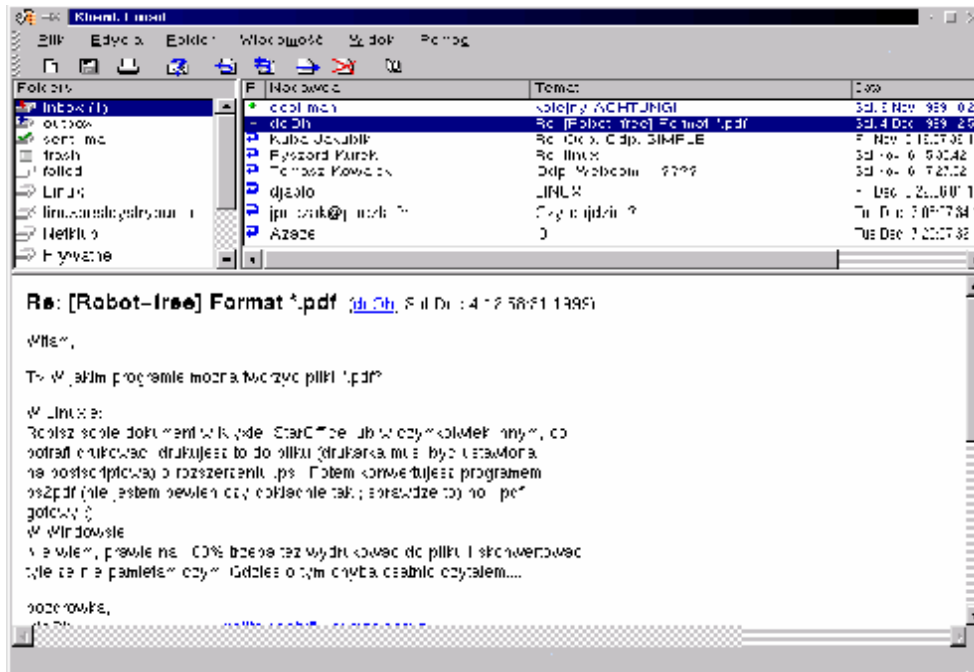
Klient Poczty

Plik Edycja Folder Wiadomość Widok Pomoc

| Foldery |
|---|
| Inbox (1) |
| outbox |
| sent-mail |
| trash |
| failed |
| Linux |
| linux-aktualizacja |
| NetKit |
| Prywatne |

| F | Nadawca | Temat | Data |
|---|---|---|---|
| | cool man | kolejny ACHTUNG! | Sat, 6 Nov 1999 |
| | de.Oh | Re: [Robot-free] Format *.pdf | Sat, 4 Dec 1999 |
| | Kuba Jakubik | Re: Odp: Odp: SIMPLE | Fri Nov |
| | Ryszard Kurek | Re: linux | Sat Nov |
| | Tomasz Kowalski | Odp: Webcam ???? | Sat Nov |
| | djablo | LINUX | Dec |
| | jpilczak@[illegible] | Czy ktoś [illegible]? | Thu Dec |
| | Azazel | D | Tue Dec |

Re: [Robot-free] Format *.pdf (de.Oh) Sat Dec 4 12:58:31 1999

Witam,

Tw W jakim programie można tworzyć pliki *.pdf?

W Linuksie:
Robisz sobie dokument w jakimś StarOffice lub w czymkolwiek innym, co potrafi drukować, drukujesz to do pliku (drukarka musi być ustawiona na postscriptową) o rozszerzeniu *.ps. Potem konwertujesz programem ps2pdf (nie jestem pewien czy dokładnie tak, sprawdzę to) na *.pdf gotowy :)
W Windowsie
Nie wiem, prawie na 100% trzeba też wydrukować do pliku i skonwertować tylko że nie pamiętam czym. Gdzieś o tym chyba ostatnio czytałem....

pozdrowka,
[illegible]